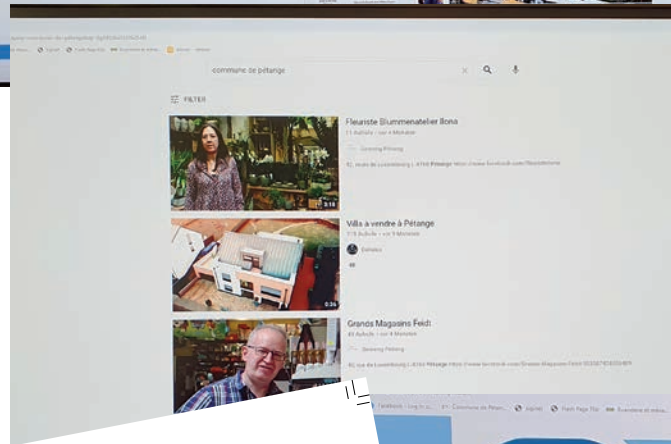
commune de pétange

FILTER

Fleuriste Blummenatelier Ilona
11 Aufrufe • vor 4 Monaten
Gemeng Péiteng
92, route de Luxembourg L-4760 Pétange https://www.facebook.com/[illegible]

3:16

Villa à vendre à Pétange
178 Aufrufe • vor 9 Monaten
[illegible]

0:34

Grands Magasins Feidt
49 Aufrufe • vor 4 Monaten
Gemeng Péiteng
92, rue de Luxembourg L-4760 Pétange https://www.facebook.com/Grands-Magasins-Feidt-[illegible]

Facebook
Commune de Pétan...
Flash Page Tile